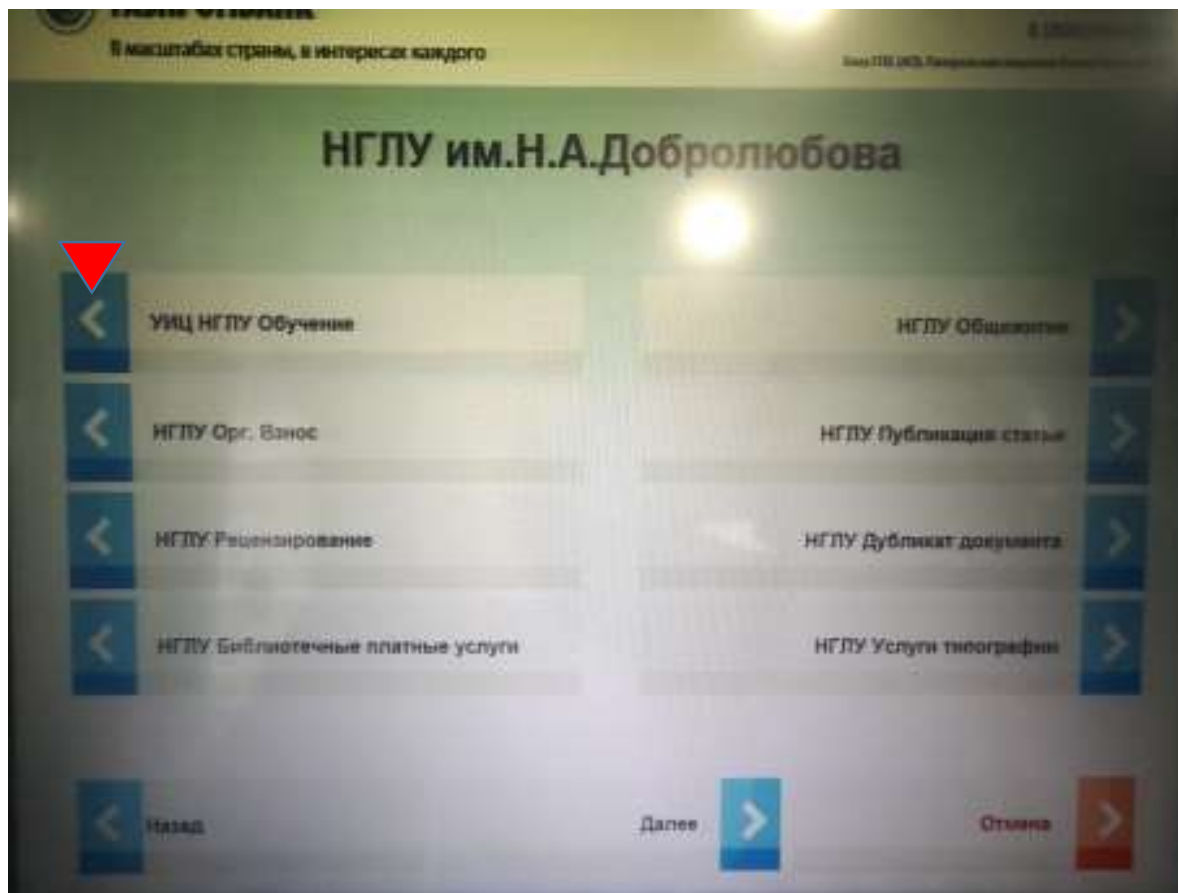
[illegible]

В масштабах страны, в интересах каждого

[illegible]

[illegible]

НГЛУ им.Н.А.Добролюбова

УИЦ НГЛУ Обучение

НГЛУ Общежитие

НГЛУ Орг. Взнос

НГЛУ Публикация статьи

НГЛУ Рецензирование

НГЛУ Дубликат документа

НГЛУ Библиотечные платные услуги

НГЛУ Услуги типографии

Назад

Далее

Отмена